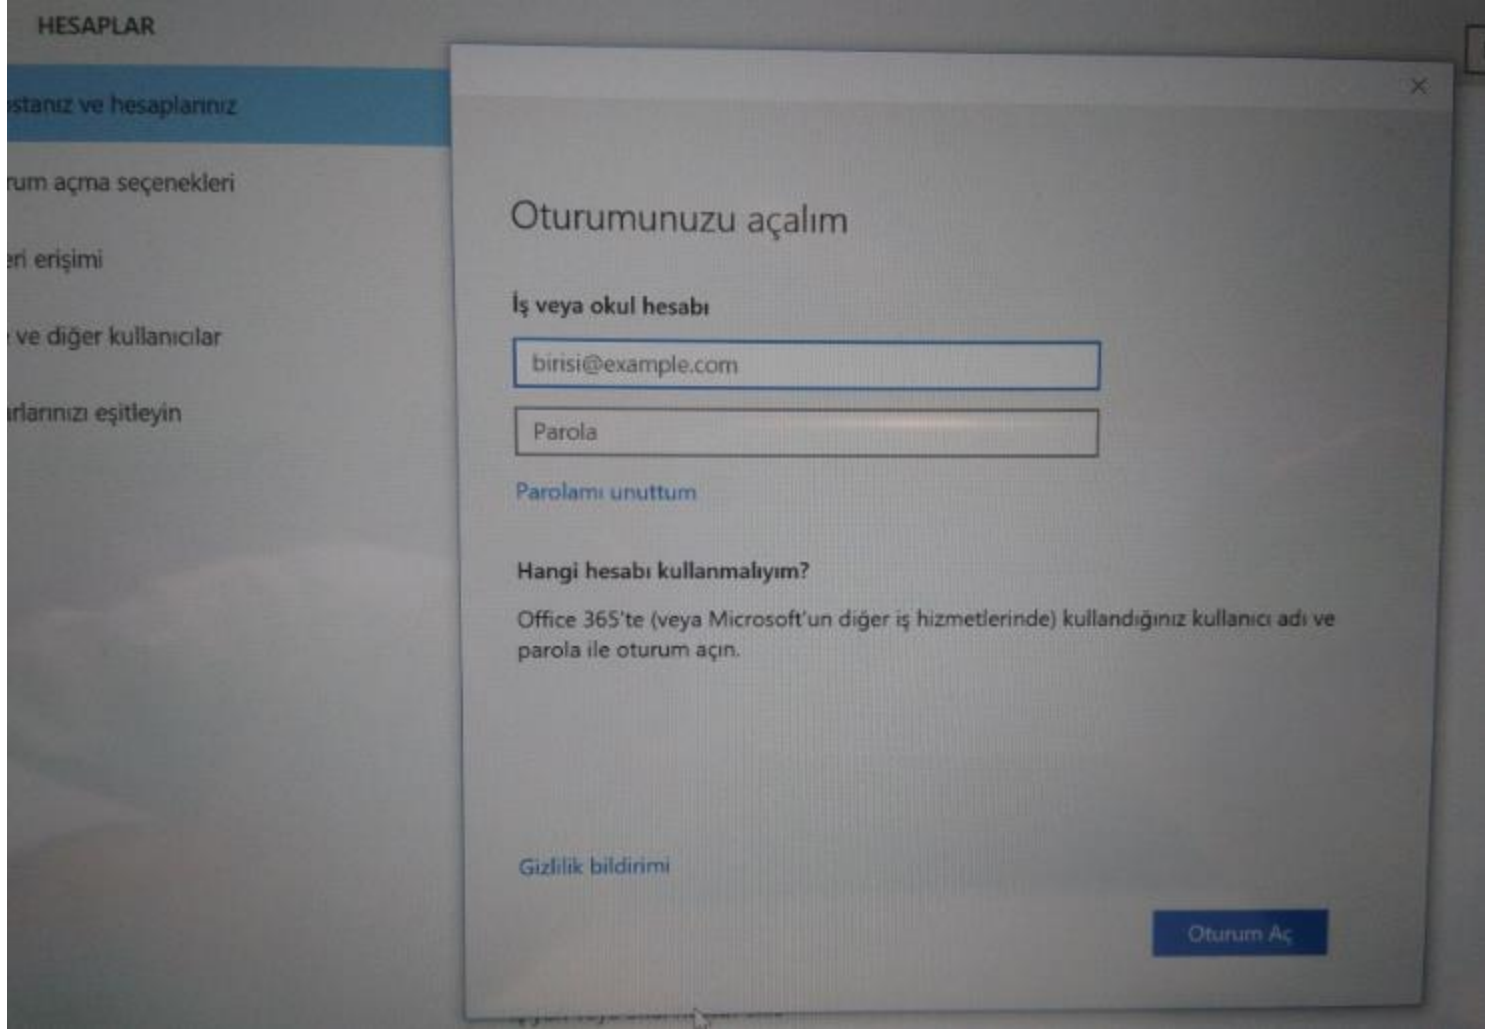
HESAPLAR

stanız ve hesaplarınız

rum açma seçenekleri

eri erişimi

ve diğer kullanıcılar

rlarınızı eşitleyin

×

Oturumunuzu açalım

İş veya okul hesabı

birisi@example.com

Parola

Parolamı unuttum

Hangi hesabı kullanmalıyım?

Office 365'te (veya Microsoft'un diğer iş hizmetlerinde) kullandığınız kullanıcı adı ve parola ile oturum açın.

Gizlilik bildirimi

Oturum Aç

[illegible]